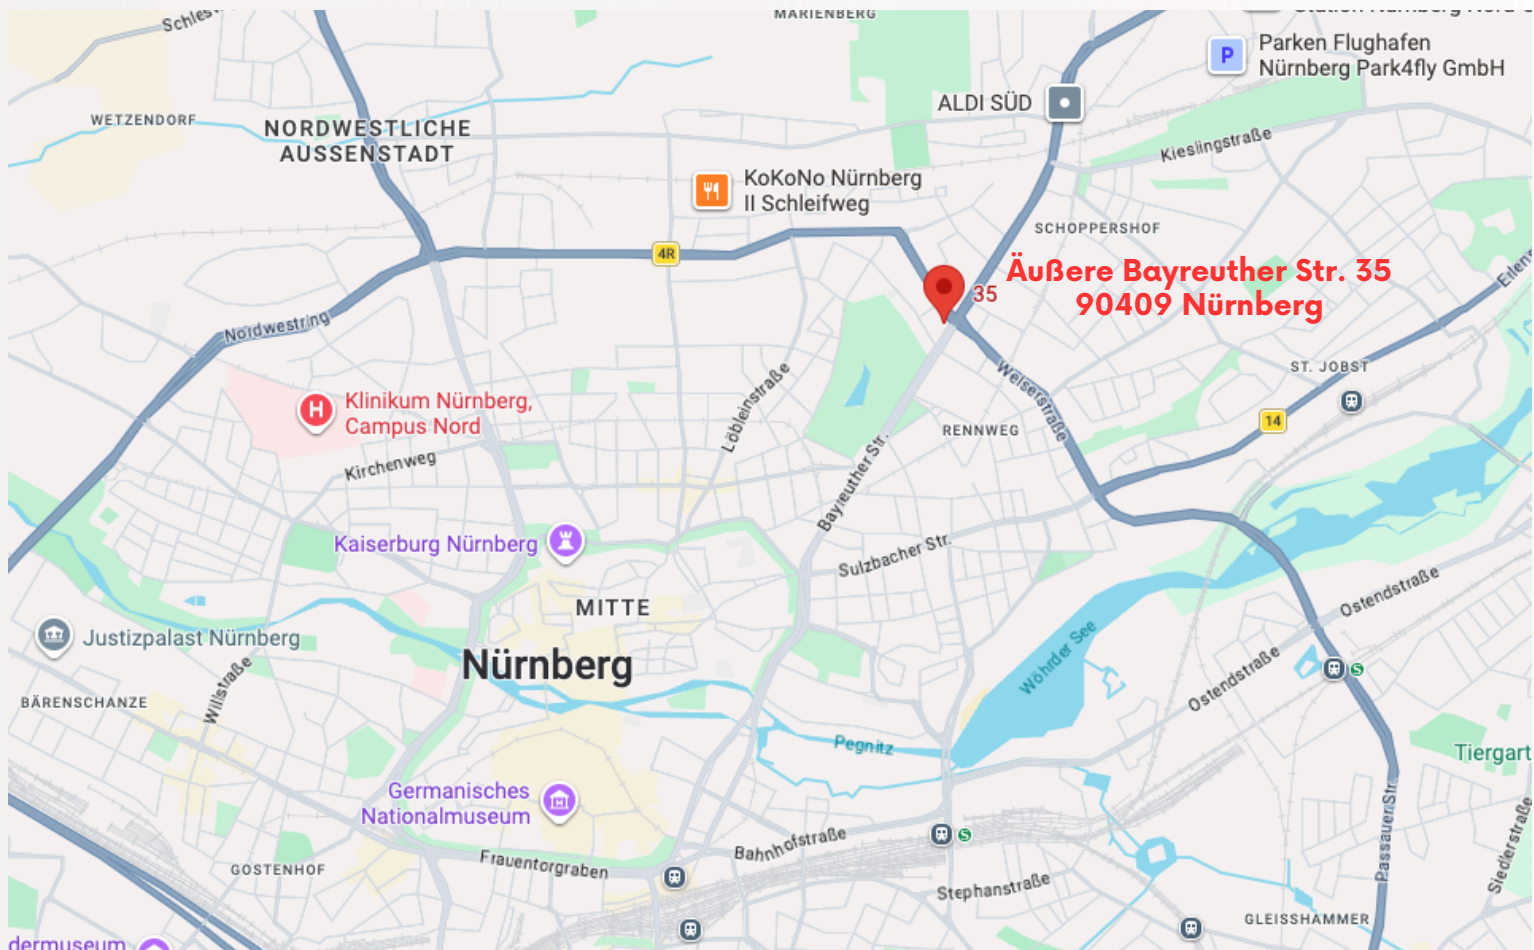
Schles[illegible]
MARIENBERG
Station Nürnberg Nord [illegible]
Parken Flughafen Nürnberg Park4fly GmbH
ALDI SÜD
WETZENDORF
NORDWESTLICHE AUSSENSTADT
KoKoNo Nürnberg II Schleifweg
Kieslingstraße
SCHOPPERSHOF
4R
Äußere Bayreuther Str. 35
90409 Nürnberg
35
Erlen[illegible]
Nordwestring
ST. JOBST
Weiserstraße
Klinikum Nürnberg, Campus Nord
Löbleinstraße
RENNWEG
14
Kirchenweg
Bayreuther Str.
Kaiserburg Nürnberg
Sulzbacher Str.
MITTE
Ostendstraße
Justizpalast Nürnberg
Wöhrder See
Nürnberg
Willstraße
BÄRENSCHANZE
Ostendstraße
Pegnitz
Tiergart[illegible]
Germanisches Nationalmuseum
Passauer Str.
Siedlerstraße
Bahnhofstraße
Frauentorgraben
GOSTENHOF
Stephanstraße
GLEISSHAMMER
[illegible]dermuseum